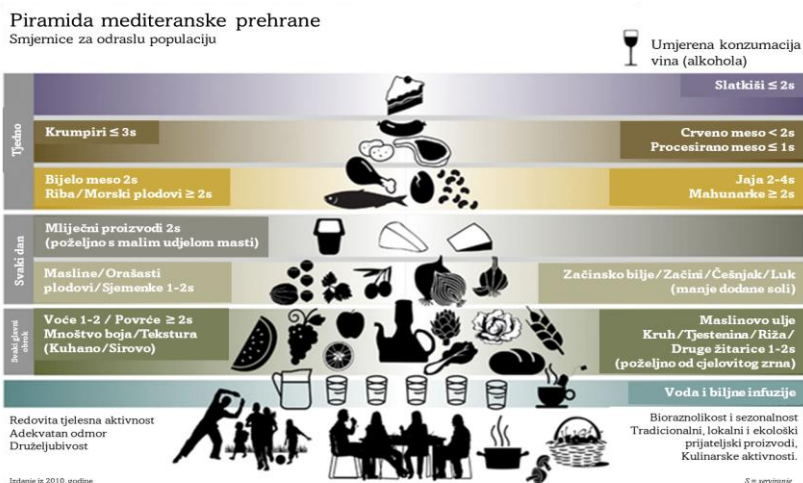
Piramida mediteranske prehrane
Smjernice za odraslu populaciju

Umjerena konzumacija vina (alkohola)

Tjedno

Slatkiši ≤ 2s

Krumpiri ≤ 3s

Crveno meso < 2s
Procesirano meso ≤ 1s

Bijelo meso 2s
Riba/Morski plodovi ≥ 2s

Jaja 2-4s
Mahunarke ≥ 2s

Svaki dan

Mliječni proizvodi 2s
(poželjno s malim udjelom masti)

Masline/Orašasti plodovi/Sjemenke 1-2s

Začinsko bilje/Začini/Češnjak/Luk
(manje dodane soli)

Svaki glavni obrok

Voće 1-2 / Povrće ≥ 2s
Mnoštvo boja/Tekstura
(Kuhano/Sirovo)

Maslinovo ulje
Kruh/Tjestenina/Riža/
Druge žitarice 1-2s
(poželjno od cjelovitog zrna)

Voda i biljne infuzije

Redovita tjelesna aktivnost
Adekvatan odmor
Druželjubivost

Bioraznolikost i sezonalnost
Tradicionalni, lokalni i ekološki prijateljski proizvodi,
Kulinarske aktivnosti.

Izdanje iz 2010. godine

S = serviranje